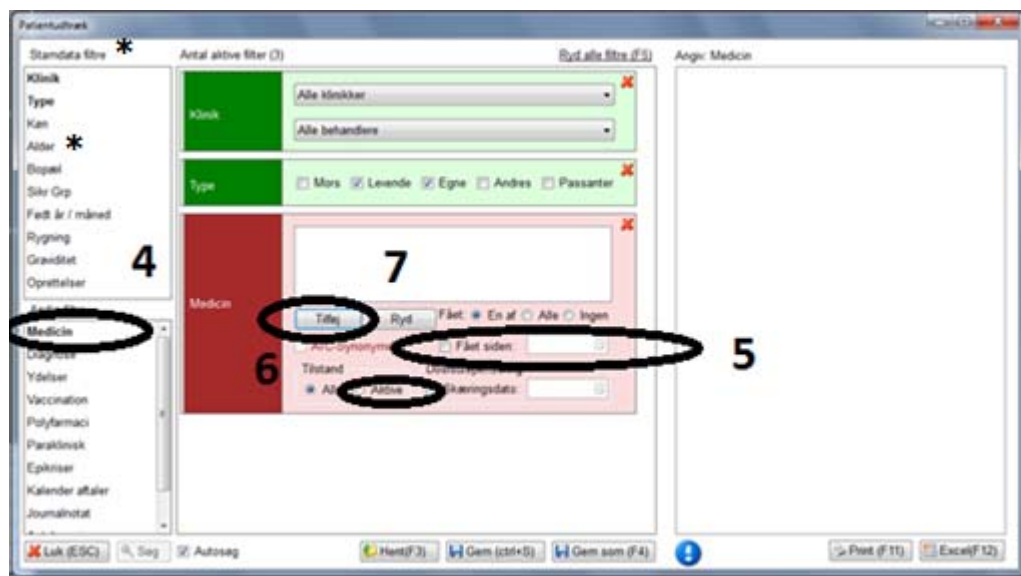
Patientudtræk

Standata filtre *

Klinik
Type
Køn
Alder *
Bopæl
Sikr Grp
Født år / måned
Rygning
Graviditet
Oprettelser

4

Medicin
Diagnose
Ydelser
Vaccination
Polyfarmaci
Paraklinisk
Epikriser
Kalender aftaler
Journalnotat

Antal aktive filter (3)

Ryd alle filtre (F5)

Klinik

Alle klinikker

Alle behandlere

Type

Mors Levende Egne Andres Passanter

Medicin

7

Tilføj Ryd

Fået: En af Alle Ingen

ATC-Synonyme

Fået siden:

5

6

Tilstand

Alle Aktive

Doseringsdato

Skæringsdato:

Angiv: Medicin

Luk (ESC) Søg Autosøg

Hent(F3) Gem (ctrl+S) Gem som (F4)

Print (F11) Excel(F12)